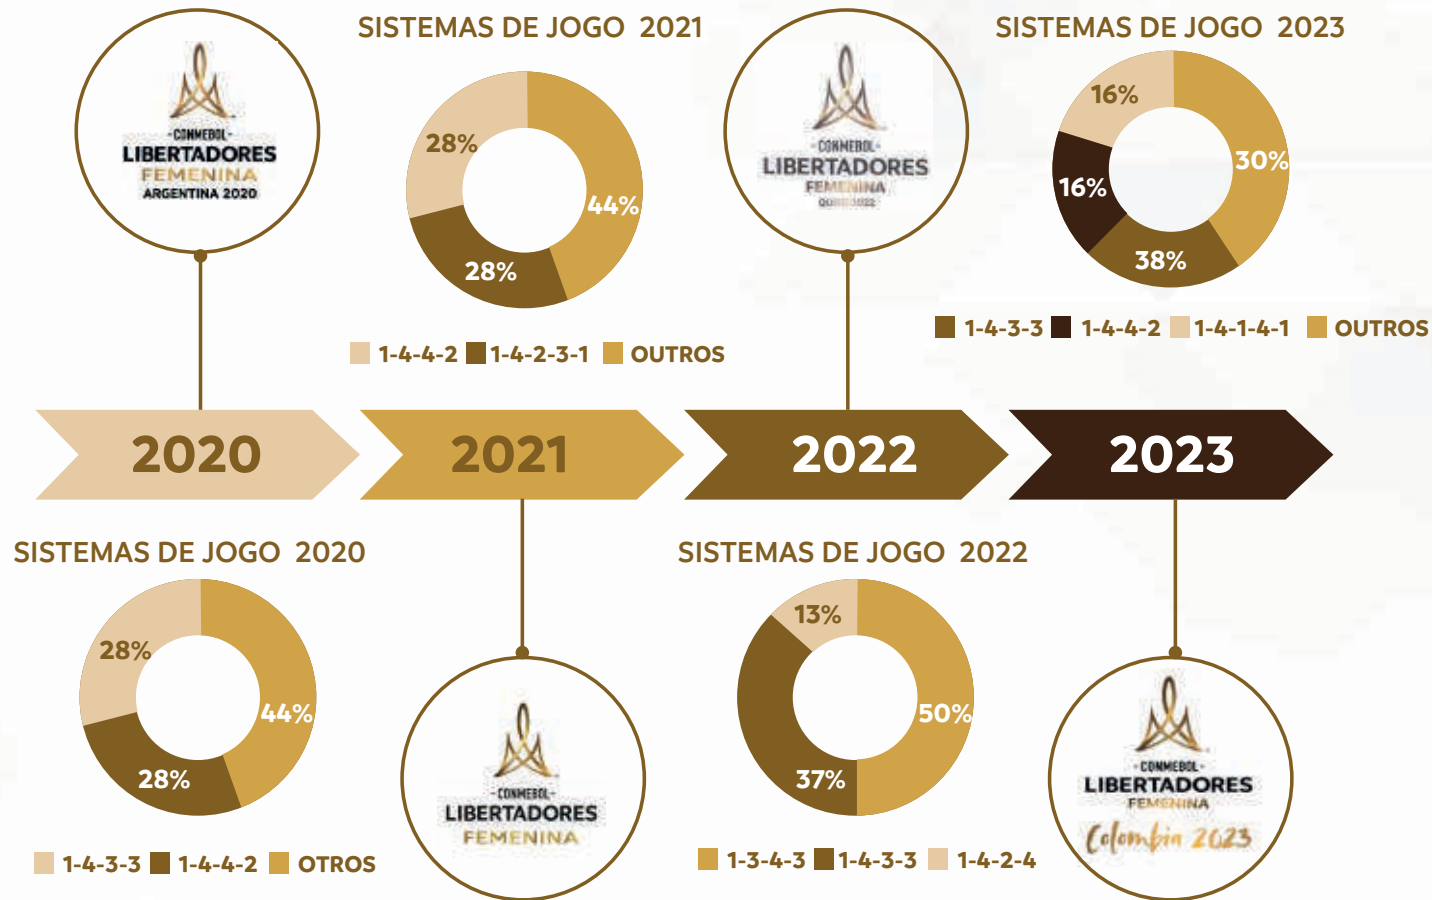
CONMEBOL
LIBERTADORES
FEMENINA
ARGENTINA 2020

SISTEMAS DE JOGO 2021

28%
44%
28%

1-4-4-2 1-4-2-3-1 OUTROS

CONMEBOL
LIBERTADORES
FEMENINA
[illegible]

SISTEMAS DE JOGO 2023

16%
30%
16%
38%

1-4-3-3 1-4-4-2 1-4-1-4-1 OUTROS

2020

2021

2022

2023

SISTEMAS DE JOGO 2020

28%
44%
28%

1-4-3-3 1-4-4-2 OTROS

CONMEBOL
LIBERTADORES
FEMENINA

SISTEMAS DE JOGO 2022

13%
50%
37%

1-3-4-3 1-4-3-3 1-4-2-4

CONMEBOL
LIBERTADORES
FEMENINA
Colombia 2023